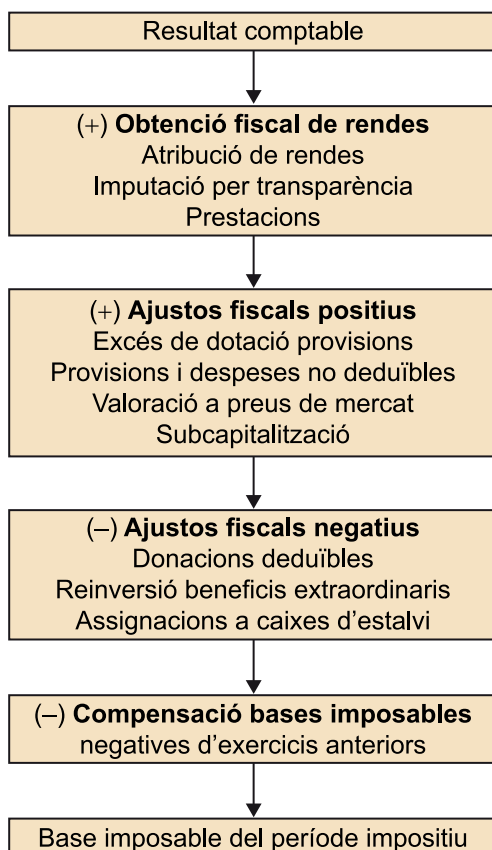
Resultat comptable

(+) **Obtenció fiscal de rendes**
Atribució de rendes
Imputació per transparència
Prestacions

(+) **Ajustos fiscals positius**
Excés de dotació provisions
Provisions i despeses no deduïbles
Valoració a preus de mercat
Subcapitalització

(–) **Ajustos fiscals negatius**
Donacions deduïbles
Reinversió beneficis extraordinaris
Assignacions a caixes d'estalvi

(–) **Compensació bases imposables**
negatives d'exercicis anteriors

Base imposable del període impositiu